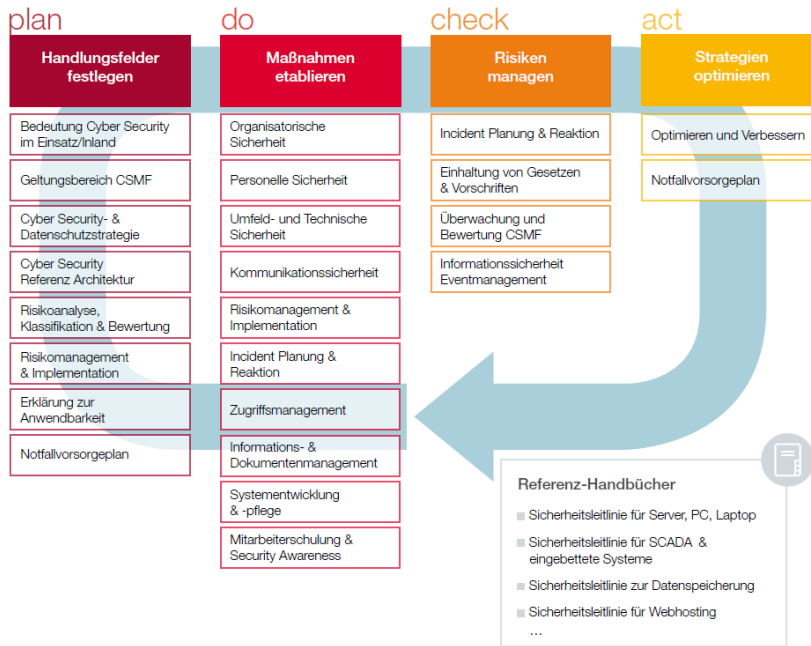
plan

Handlungsfelder festlegen

Bedeutung Cyber Security im Einsatz/Inland

Geltungsbereich CSMF

Cyber Security- & Datenschutzstrategie

Cyber Security Referenz Architektur

Risikoanalyse, Klassifikation & Bewertung

Risikomanagement & Implementation

Erklärung zur Anwendbarkeit

Notfallvorsorgeplan

do

Maßnahmen etablieren

Organisatorische Sicherheit

Personelle Sicherheit

Umfeld- und Technische Sicherheit

Kommunikationssicherheit

Risikomanagement & Implementation

Incident Planung & Reaktion

Zugriffsmanagement

Informations- & Dokumentenmanagement

Systementwicklung & -pflege

Mitarbeiterschulung & Security Awareness

check

Risiken managen

Incident Planung & Reaktion

Einhaltung von Gesetzen & Vorschriften

Überwachung und Bewertung CSMF

Informationssicherheit Eventmanagement

act

Strategien optimieren

Optimieren und Verbessern

Notfallvorsorgeplan

Referenz-Handbücher

Sicherheitsleitlinie für Server, PC, Laptop

Sicherheitsleitlinie für SCADA & eingebettete Systeme

Sicherheitsleitlinie zur Datenspeicherung

Sicherheitsleitlinie für Webhosting

...